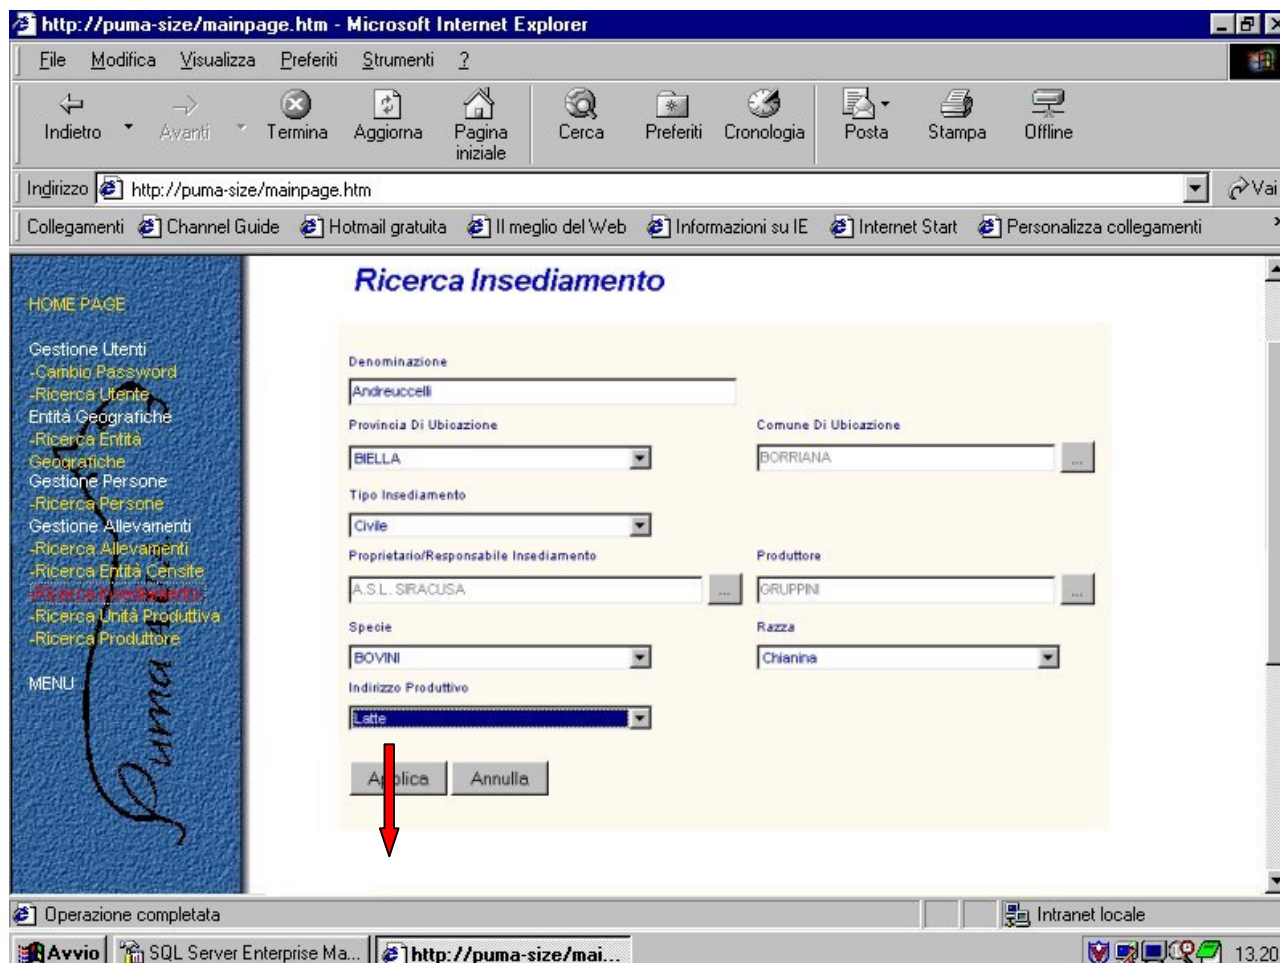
http://puma-size/mainpage.htm - Microsoft Internet Explorer

File Modifica Visualizza Preferiti Strumenti ?

Indietro Avanti Termina Aggiorna Pagina iniziale Cerca Preferiti Cronologia Posta Stampa Offline

Indirizzo http://puma-size/mainpage.htm Vai

Collegamenti Channel Guide Hotmail gratuita Il meglio del Web Informazioni su IE Internet Start Personalizza collegamenti

HOME PAGE

Gestione Utenti
-Cambio Password
-Ricerca Utente
Entità Geografiche
-Ricerca Entità Geografiche
Gestione Persone
-Ricerca Persone
Gestione Allevamenti
-Ricerca Allevamenti
-Ricerca Entità Censite
-Ricerca Insediamento
-Ricerca Unità Produttiva
-Ricerca Produttore

MENU

Puma

Ricerca Insediamento

Denominazione
Andreuccelli

Provincia Di Ubicazione
BIELLA

Comune Di Ubicazione
BORRIANA

Tipo Insediamento
Civile

Proprietario/Responsabile Insediamento
A.S.L. SIRACUSA

Produttore
GRUPPINI

Specie
BOVINI

Razza
Chianina

Indirizzo Produttivo
Latte

Applica Annulla

Operazione completata
Intranet locale

Avvio SQL Server Enterprise Ma... http://puma-size/mai... 13.20